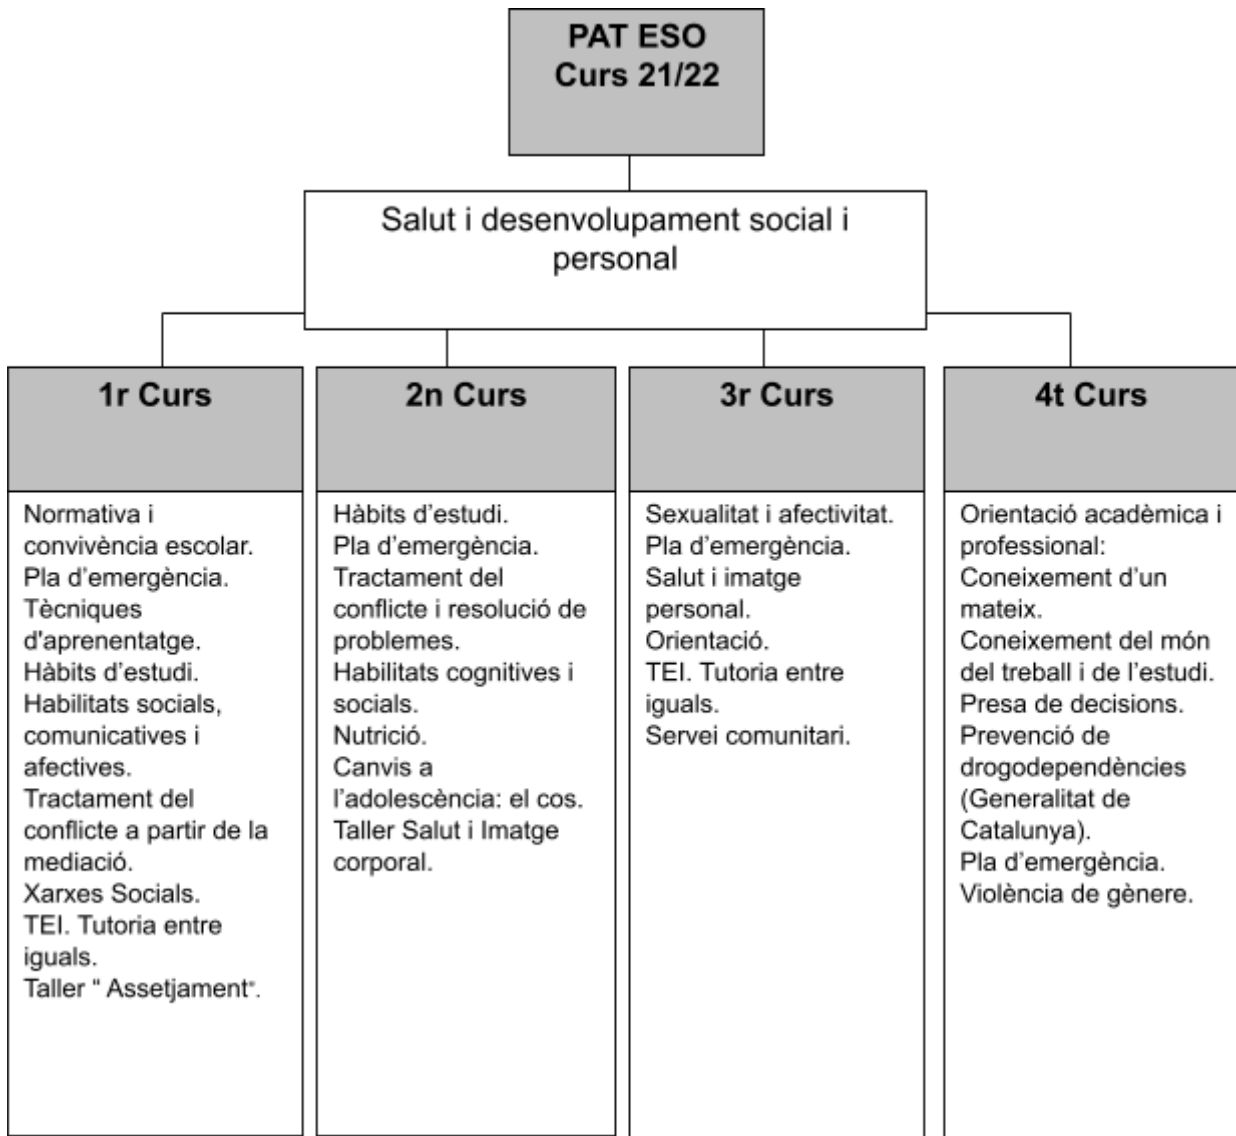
PAT ESO
Curs 21/22

Salut i desenvolupament social i personal

1r Curs

Normativa i convivència escolar.
Pla d'emergència.
Tècniques d'aprenentatge.
Hàbits d'estudi.
Habilitats socials, comunicatives i afectives.
Tractament del conflicte a partir de la mediació.
Xarxes Socials.
TEI. Tutoria entre iguals.
Taller " Assetjament".

2n Curs

Hàbits d'estudi.
Pla d'emergència.
Tractament del conflicte i resolució de problemes.
Habilitats cognitives i socials.
Nutrició.
Canvis a l'adolescència: el cos.
Taller Salut i Imatge corporal.

3r Curs

Sexualitat i afectivitat.
Pla d'emergència.
Salut i imatge personal.
Orientació.
TEI. Tutoria entre iguals.
Servei comunitari.

4t Curs

Orientació acadèmica i professional:
Coneixement d'un mateix.
Coneixement del món del treball i de l'estudi.
Presa de decisions.
Prevenció de drogodependències (Generalitat de Catalunya).
Pla d'emergència.
Violència de gènere.